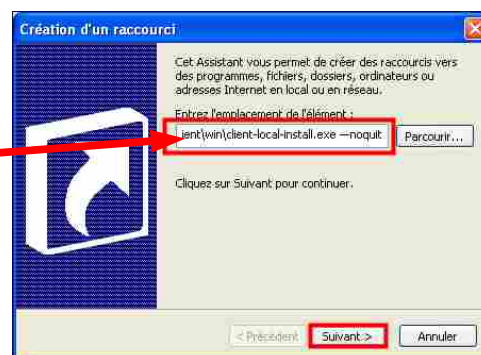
Création d'un raccourci

Cet Assistant vous permet de créer des raccourcis vers des programmes, fichiers, dossiers, ordinateurs ou adresses Internet en local ou en réseau.

Entrez l'emplacement de l'élément :

ient\win\client-local-install.exe --noquit

Parcourir...

Cliquez sur Suivant pour continuer.

< Précédent

Suivant >

Annuler